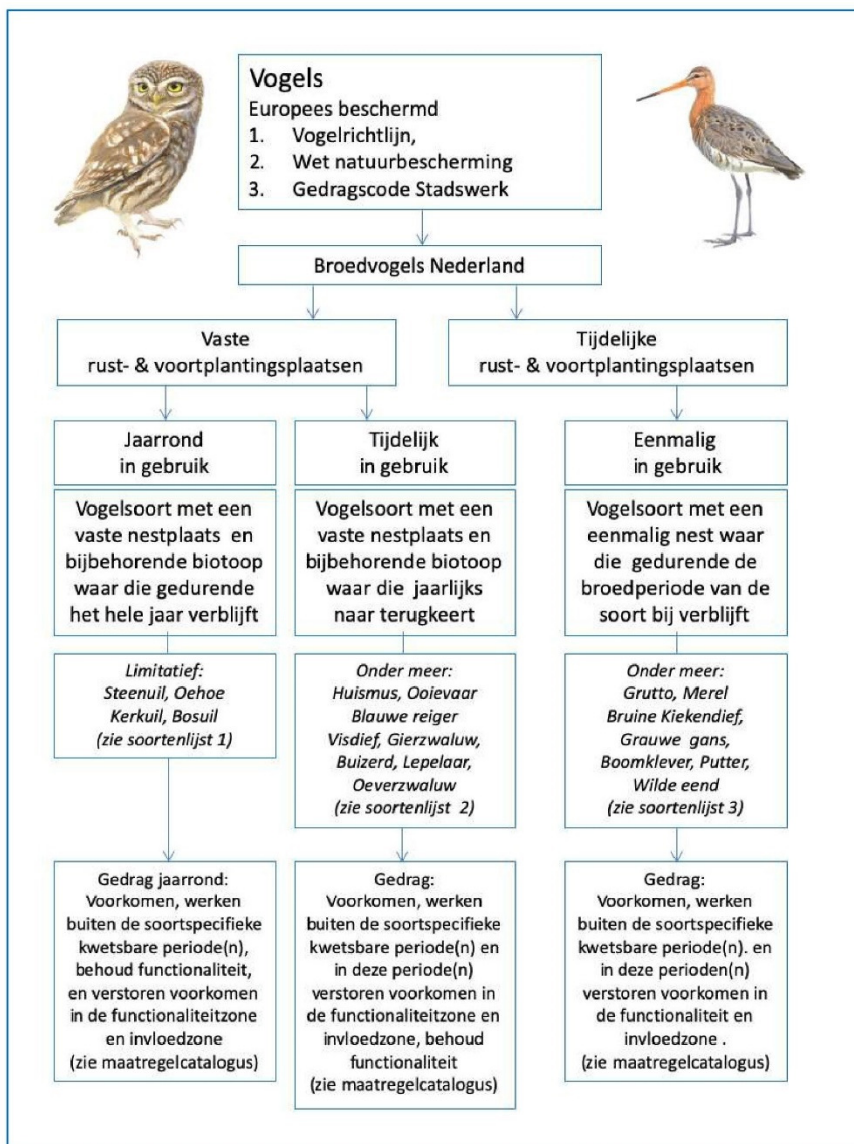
Vogels
Europees beschermd
1. Vogelrichtlijn,
2. Wet natuurbescherming
3. Gedragscode Stadswerk

Broedvogels Nederland

Vaste rust- & voortplantingsplaatsen

Tijdelijke rust- & voortplantingsplaatsen

Jaarrond in gebruik

Vogelsoort met een vaste nestplaats en bijbehorende biotoop waar die gedurende het hele jaar verblijft

*Limitatief: Steenuil, Oehoe Kerkuil, Bosuil (zie soortenlijst 1)*

Gedrag jaarrond: Voorkomen, werken buiten de soortspecifieke kwetsbare periode(n), behoud functionaliteit, en verstoren voorkomen in de functionaliteitzone en invloedzone (zie maatregelcatalogus)

Tijdelijk in gebruik

Vogelsoort met een vaste nestplaats en bijbehorende biotoop waar die jaarlijks naar terugkeert

*Onder meer: Huismus, Ooievaar Blauwe reiger Visdief, Gierzwaluw, Buizerd, Lepelaar, Oeverzwaluw (zie soortenlijst 2)*

Gedrag: Voorkomen, werken buiten de soortspecifieke kwetsbare periode(n) en in deze periode(n) verstoren voorkomen in de functionaliteitzone en invloedzone, behoud functionaliteit (zie maatregelcatalogus)

Eenmalig in gebruik

Vogelsoort met een eenmalig nest waar die gedurende de broedperiode van de soort bij verblijft

*Onder meer: Grutto, Merel Bruine Kiekendief, Grauwe gans, Boomklever, Putter, Wilde eend (zie soortenlijst 3)*

Gedrag: Voorkomen, werken buiten de soortspecifieke kwetsbare periode(n). en in deze perioden(n) verstoren voorkomen in de functionaliteit en invloedzone . (zie maatregelcatalogus)